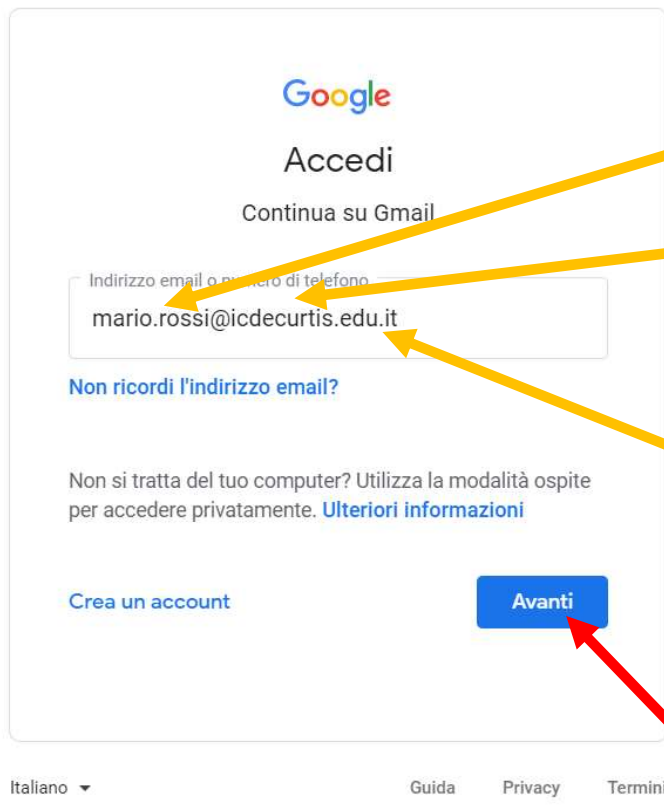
Google

Accedi

Continua su Gmail

Indirizzo email o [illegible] di telefono

mario.rossi@icdecurtis.edu.it

Non ricordi l'indirizzo email?

Non si tratta del tuo computer? Utilizza la modalità ospite per accedere privatamente. Ulteriori informazioni

Crea un account

Avanti

Italiano

Guida

Privacy

Termini